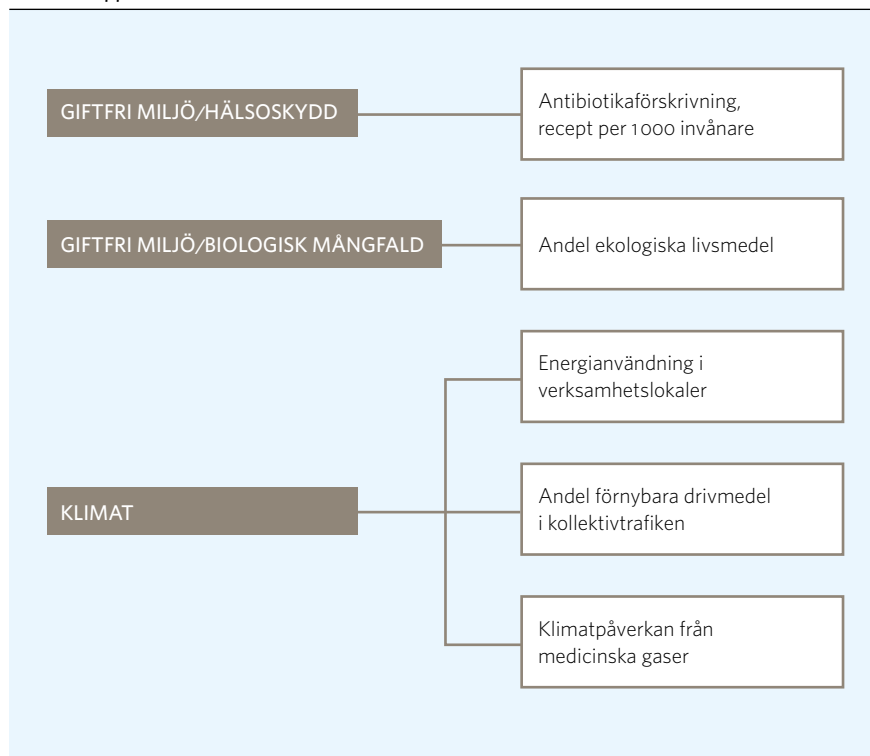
GIFTFRI MILJÖ/HÄLSOSKYDD

Antibiotikaförskrivning, recept per 1000 invånare

GIFTFRI MILJÖ/BIOLOGISK MÅNGFALD

Andel ekologiska livsmedel

KLIMAT

Energianvändning i verksamhetslokaler

Andel förnybara drivmedel i kollektivtrafiken

Klimatpåverkan från medicinska gaser